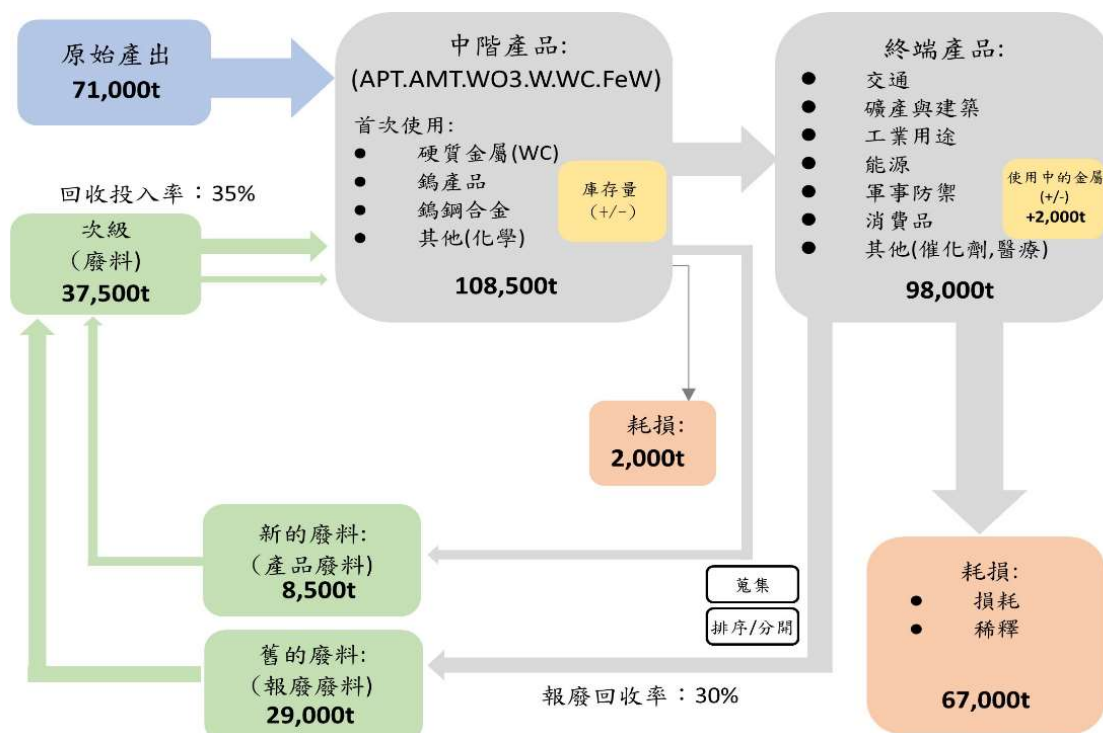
原始產出
71,000t

中階產品:
(APT.AMT.WO3.W.WC.FeW)

首次使用:
- 硬質金屬(WC)
- 鎢產品
- 鎢鋼合金
- 其他(化學)

庫存量
(+/−)

108,500t

終端產品:
- 交通
- 礦產與建築
- 工業用途
- 能源
- 軍事防禦
- 消費品
- 其他(催化劑,醫療)

使用中的金屬
(+/-)
+2,000t

98,000t

回收投入率：35%

次級
(廢料)
37,500t

耗損:
2,000t

新的廢料:
(產品廢料)
8,500t

蒐集

排序/分開

耗損:
- 損耗
- 稀釋

67,000t

舊的廢料:
(報廢廢料)
29,000t

報廢回收率：30%